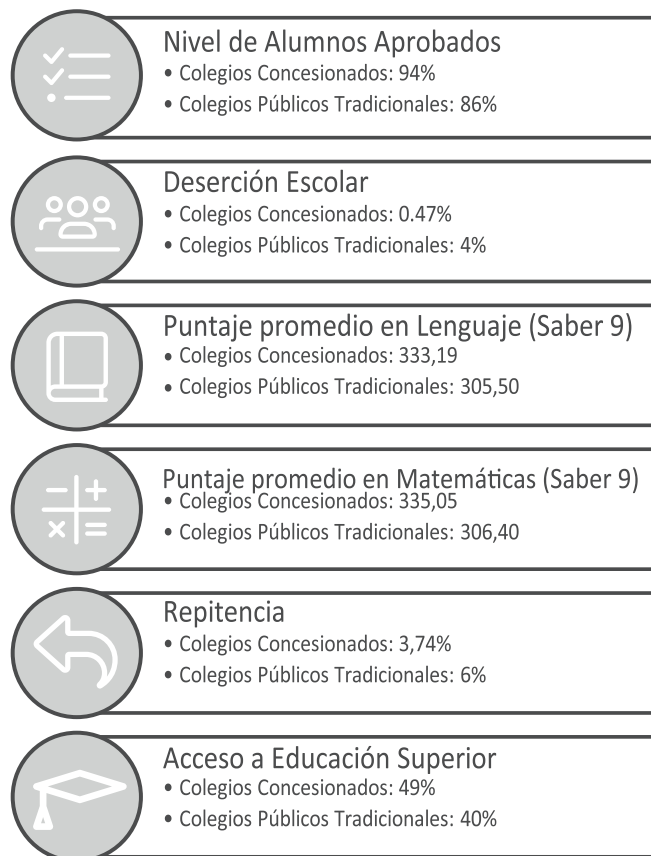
Nivel de Alumnos Aprobados
• Colegios Concesionados: 94%
• Colegios Públicos Tradicionales: 86%

Deserción Escolar
• Colegios Concesionados: 0.47%
• Colegios Públicos Tradicionales: 4%

Puntaje promedio en Lenguaje (Saber 9)
• Colegios Concesionados: 333,19
• Colegios Públicos Tradicionales: 305,50

Puntaje promedio en Matemáticas (Saber 9)
• Colegios Concesionados: 335,05
• Colegios Públicos Tradicionales: 306,40

Repitencia
• Colegios Concesionados: 3,74%
• Colegios Públicos Tradicionales: 6%

Acceso a Educación Superior
• Colegios Concesionados: 49%
• Colegios Públicos Tradicionales: 40%